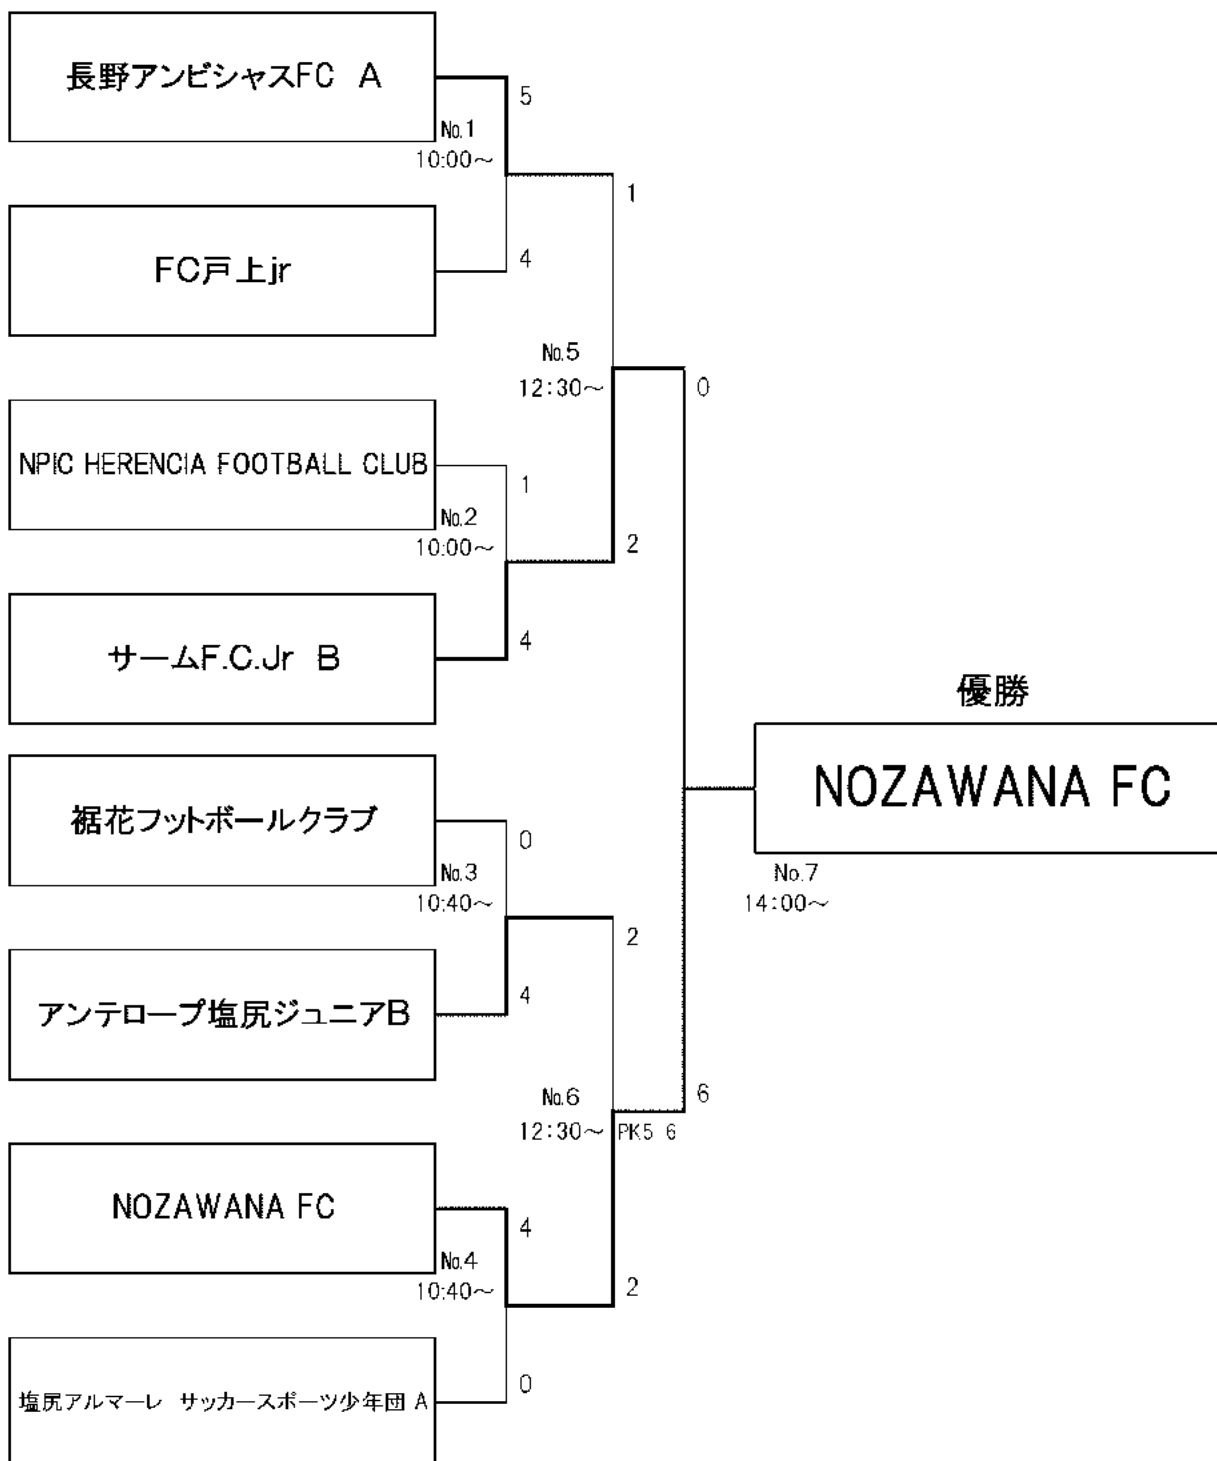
長野アンビシャスFC A

5

No.1
10:00～

1

FC戸上jr

4

No.5
12:30～

0

NPIC HERENCIA FOOTBALL CLUB

1

No.2
10:00～

2

サームF.C.Jr B

4

優勝

NOZAWANA FC

裾花フットボールクラブ

0

No.7
14:00～

No.3
10:40～

2

アンテロープ塩尻ジュニアB

4

No.6
12:30～

PK5 6

6

NOZAWANA FC

4

No.4
10:40～

2

塩尻アルマーレ サッカースポーツ少年団 A

0